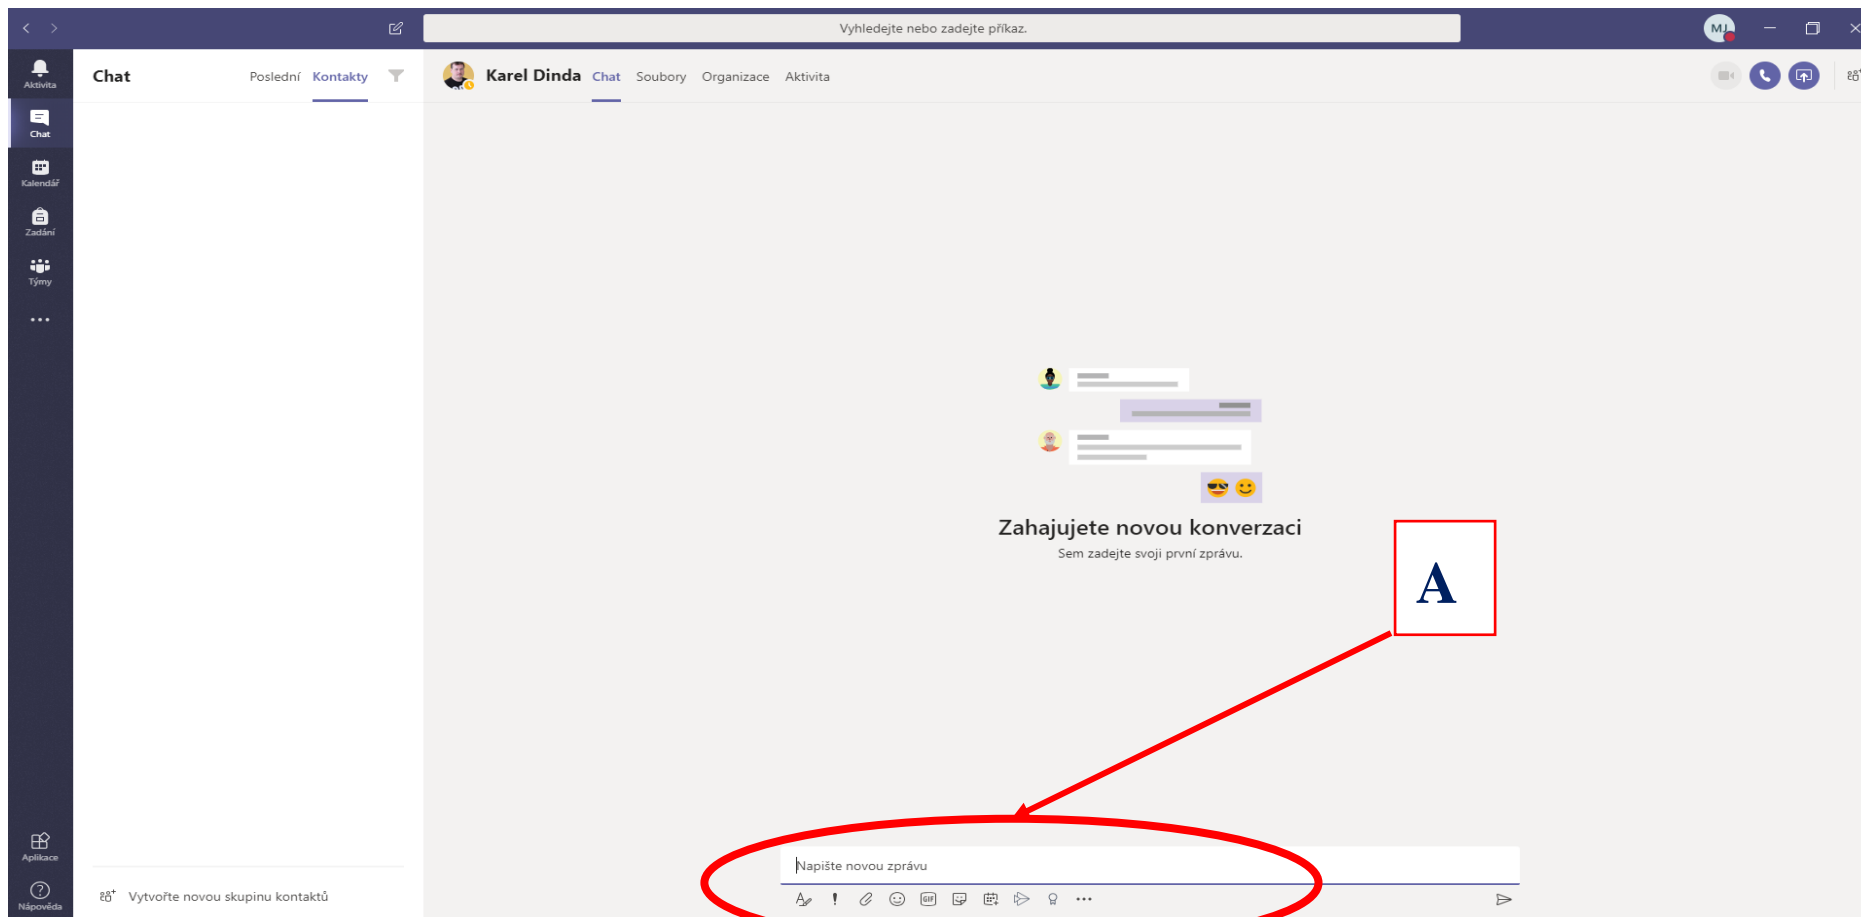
Vyhledejte nebo zadejte příkaz.

MJ

Aktivita

Chat

Kalendář

Zadání

Týmy

...

Aplikace

Nápověda

Chat

Poslední Kontakty

Vytvořte novou skupinu kontaktů

Karel Dinda Chat Soubory Organizace Aktivita

Zahajujete novou konverzaci

Sem zadejte svoji první zprávu.

A

Napište novou zprávu